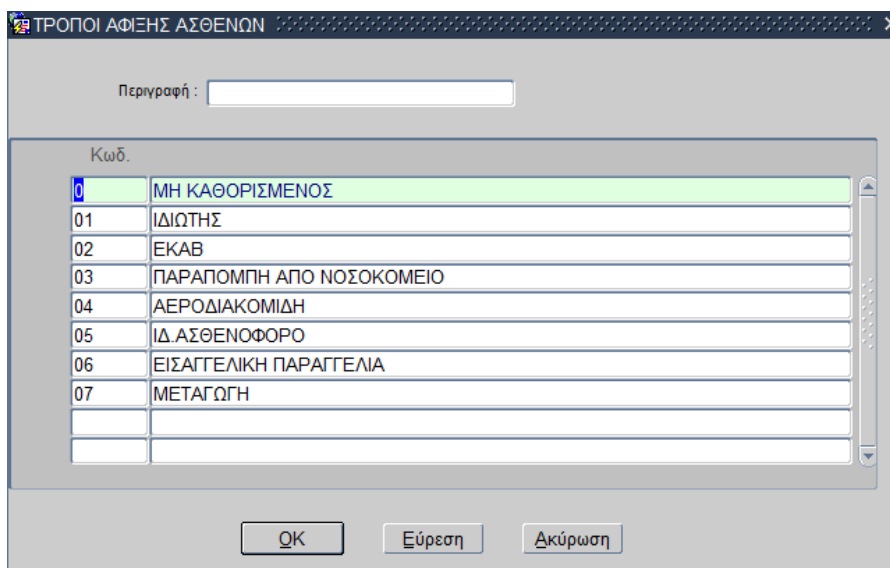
ΤΡΟΠΟΙ ΑΦΙΞΗΣ ΑΣΘΕΝΩΝ

Περιγραφή :

| Κωδ. | |
|---|---|
| 0 | ΜΗ ΚΑΘΟΡΙΣΜΕΝΟΣ |
| 01 | ΙΔΙΩΤΗΣ |
| 02 | ΕΚΑΒ |
| 03 | ΠΑΡΑΠΟΜΠΗ ΑΠΟ ΝΟΣΟΚΟΜΕΙΟ |
| 04 | ΑΕΡΟΔΙΑΚΟΜΙΔΗ |
| 05 | ΙΔ.ΑΣΘΕΝΟΦΟΡΟ |
| 06 | ΕΙΣΑΓΓΕΛΙΚΗ ΠΑΡΑΓΓΕΛΙΑ |
| 07 | ΜΕΤΑΓΩΓΗ |
| | |
| | |

OK Εύρεση Ακύρωση